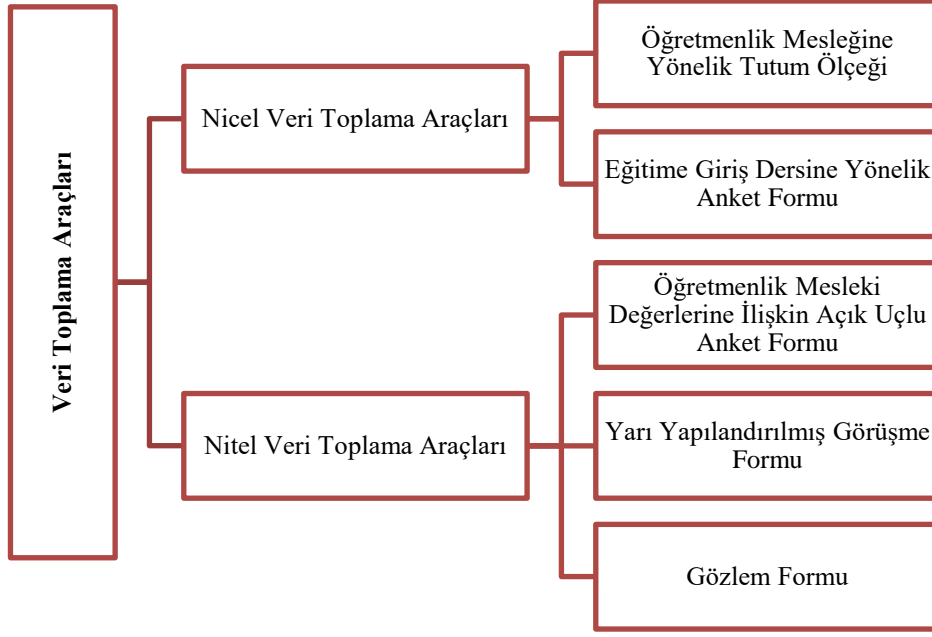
Veri Toplama Araçları

Nicel Veri Toplama Araçları

Öğretmenlik Mesleğine Yönelik Tutum Ölçeği

Eğitime Giriş Dersine Yönelik Anket Formu

Nitel Veri Toplama Araçları

Öğretmenlik Mesleki Değerlerine İlişkin Açık Uçlu Anket Formu

Yarı Yapılandırılmış Görüşme Formu

Gözlem Formu